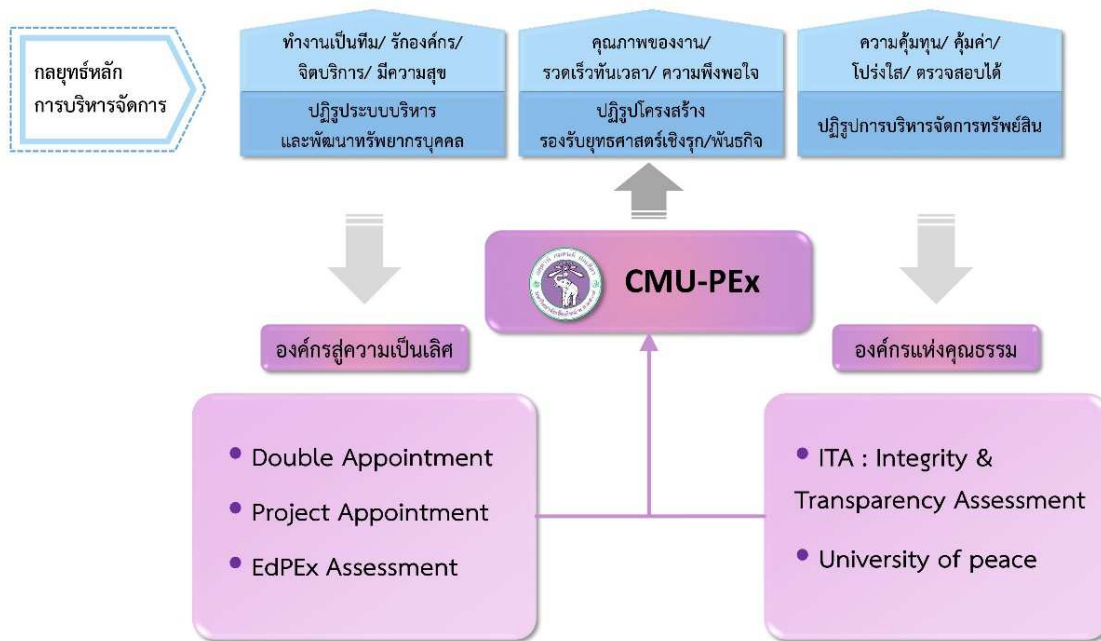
กลยุทธ์หลัก
การบริหารจัดการ

ทำงานเป็นทีม/ รักองค์กร/ จิตบริการ/ มีความสุข

ปฏิรูประบบบริหาร และพัฒนาทรัพยากรบุคคล

คุณภาพของงาน/ รวดเร็วทันเวลา/ ความพึงพอใจ

ปฏิรูปโครงสร้าง รองรับยุทธศาสตร์เชิงรุก/พันธกิจ

ความคุ้มทุน/ คุ้มค่า/ โปร่งใส/ ตรวจสอบได้

ปฏิรูปการบริหารจัดการทรัพย์สิน

CMU-PEx

องค์กรสู่ความเป็นเลิศ

องค์กรแห่งคุณธรรม

• Double Appointment
• Project Appointment
• EdPEx Assessment

• ITA : Integrity & Transparency Assessment
• University of peace